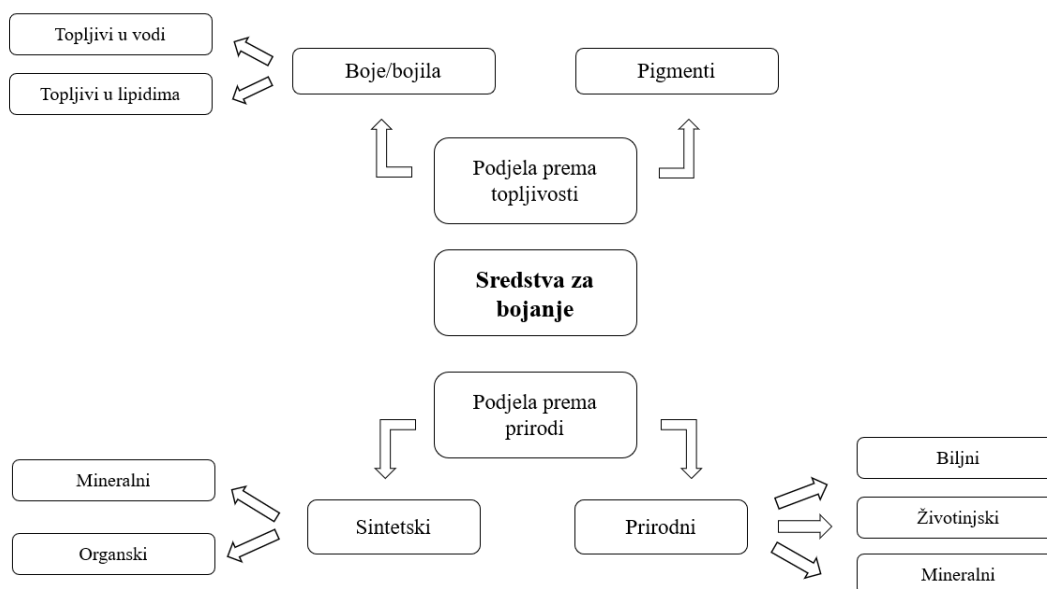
Topljivi u vodi

Topljivi u lipidima

Boje/bojila

Pigmenti

Podjela prema topljivosti

**Sredstva za bojanje**

Podjela prema prirodi

Mineralni

Organski

Sintetski

Prirodni

Biljni

Životinjski

Mineralni